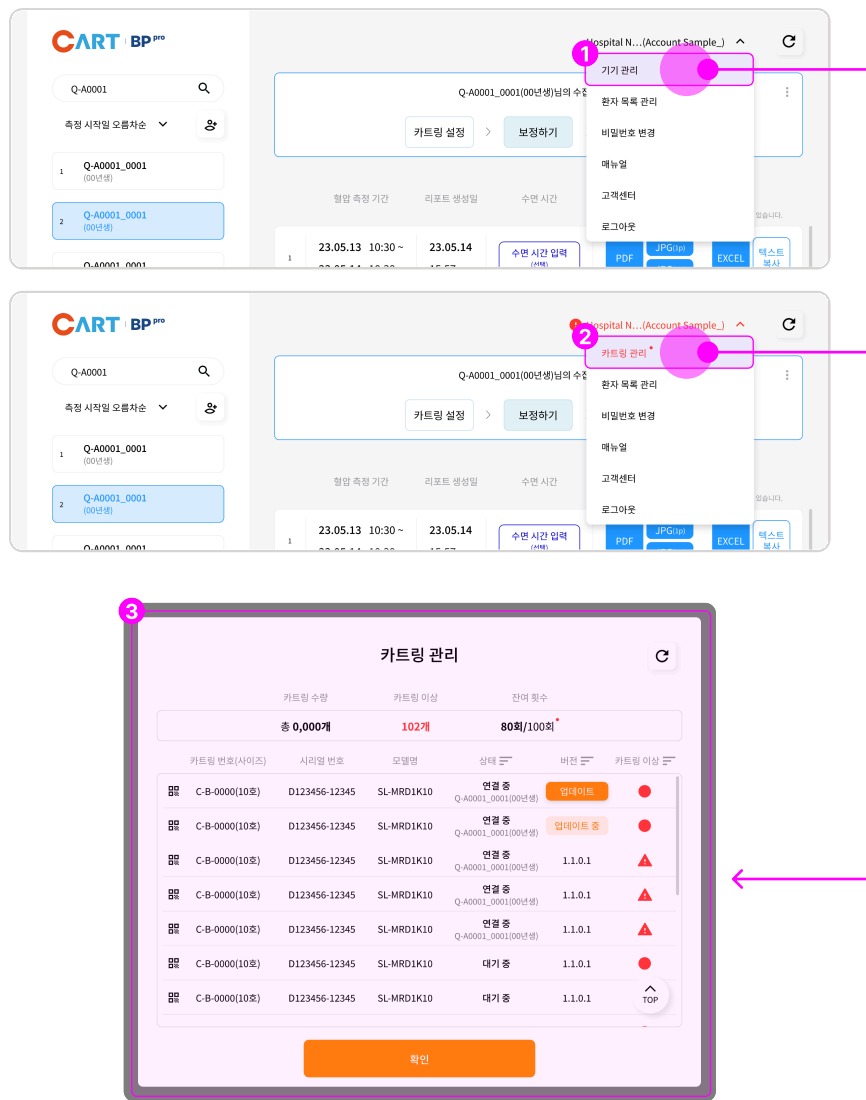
CART | BP pro

Q-A0001

측정 시작일 오름차순

1 Q-A0001_0001 (00년생)
2 Q-A0001_0001 (00년생)
Q-A0001_0001

Hospital N...(Account Sample_)

1

기기 관리
환자 목록 관리
비밀번호 변경
매뉴얼
고객센터
로그아웃

Q-A0001_0001(00년생)님의 수

카트링 설정 > 보정하기

혈압 측정 기간 리포트 생성일 수면 시간

1 23.05.13 10:30 ~ 23.05.14 수면 시간 입력 PDF JPG(1p) EXCEL 텍스트 복사

CART | BP pro

Q-A0001

측정 시작일 오름차순

1 Q-A0001_0001 (00년생)
2 Q-A0001_0001 (00년생)
Q-A0001_0001

Hospital N...(Account Sample_)

2

카트링 관리
환자 목록 관리
비밀번호 변경
매뉴얼
고객센터
로그아웃

Q-A0001_0001(00년생)님의 수

카트링 설정 > 보정하기

혈압 측정 기간 리포트 생성일 수면 시간

1 23.05.13 10:30 ~ 23.05.14 수면 시간 입력 PDF JPG(1p) EXCEL 텍스트 복사

3

카트링 관리

| 카트링 수량 | 카트링 이상 | 잔여 횟수 |
|---|---|---|
| 총 0,000개 | 102개 | 80회/100회* |

| 카트링 번호(사이즈) | 시리얼 번호 | 모델명 | 상태 | 버전 | 카트링 이상 |
|---|---|---|---|---|---|
| C-B-0000(10호) | D123456-12345 | SL-MRD1K10 | 연결 중 Q-A0001_0001(00년생) | 업데이트 | |
| C-B-0000(10호) | D123456-12345 | SL-MRD1K10 | 연결 중 Q-A0001_0001(00년생) | 업데이트 중 | |
| C-B-0000(10호) | D123456-12345 | SL-MRD1K10 | 연결 중 Q-A0001_0001(00년생) | 1.1.0.1 | |
| C-B-0000(10호) | D123456-12345 | SL-MRD1K10 | 연결 중 Q-A0001_0001(00년생) | 1.1.0.1 | |
| C-B-0000(10호) | D123456-12345 | SL-MRD1K10 | 연결 중 Q-A0001_0001(00년생) | 1.1.0.1 | |
| C-B-0000(10호) | D123456-12345 | SL-MRD1K10 | 대기 중 | 1.1.0.1 | |
| C-B-0000(10호) | D123456-12345 | SL-MRD1K10 | 대기 중 | 1.1.0.1 | |

TOP

확인